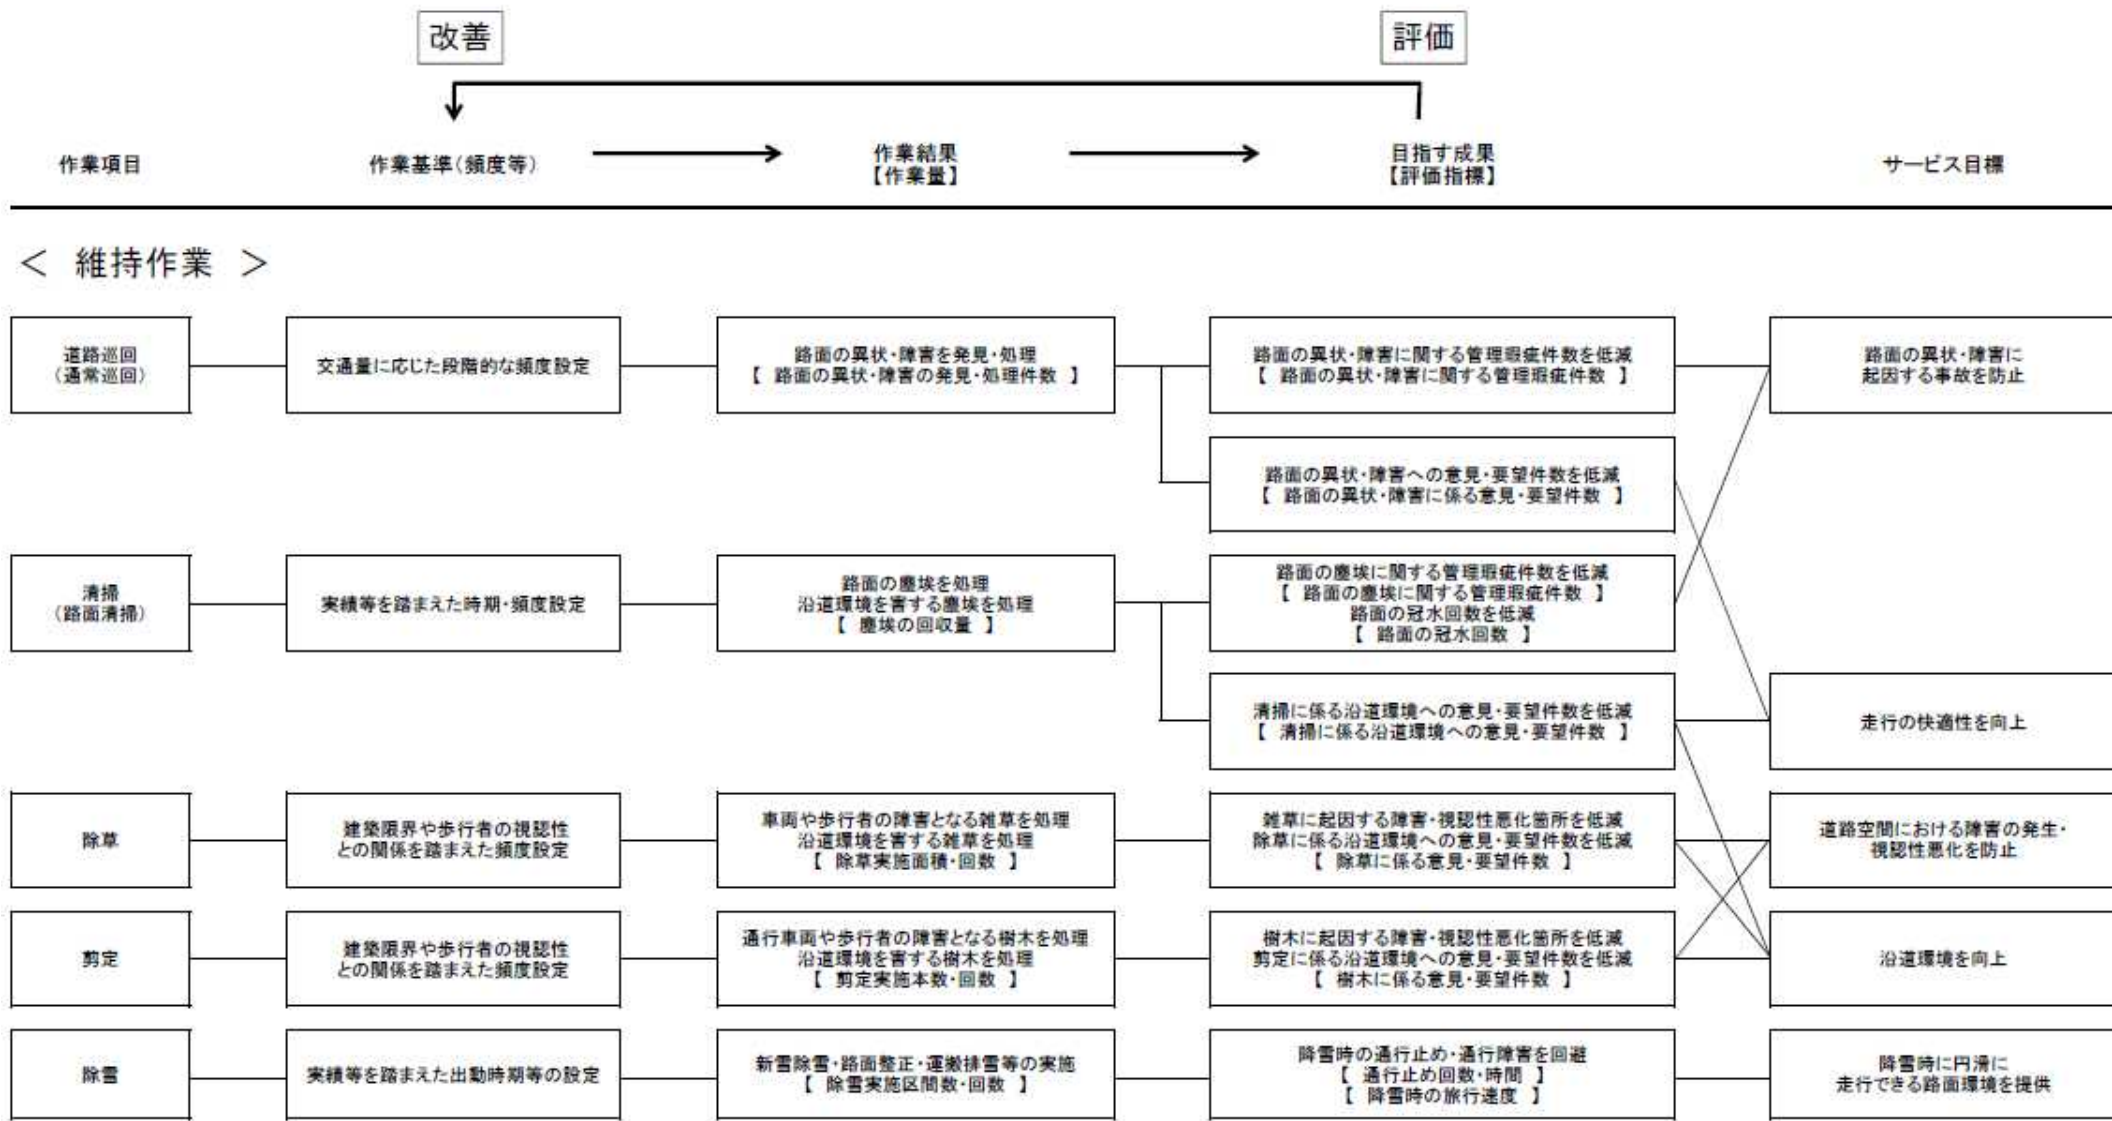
改善

評価

作業項目

作業基準（頻度等）

作業結果
【作業量】

目指す成果
【評価指標】

サービス目標

＜ 維持作業 ＞

道路巡回
（通常巡回）

交通量に応じた段階的な頻度設定

路面の異状・障害を発見・処理
【 路面の異状・障害の発見・処理件数 】

路面の異状・障害に関する管理瑕疵件数を低減
【 路面の異状・障害に関する管理瑕疵件数 】

路面の異状・障害に
起因する事故を防止

路面の異状・障害への意見・要望件数を低減
【 路面の異状・障害に係る意見・要望件数 】

清掃
（路面清掃）

実績等を踏まえた時期・頻度設定

路面の塵埃を処理
沿道環境を害する塵埃を処理
【 塵埃の回収量 】

路面の塵埃に関する管理瑕疵件数を低減
【 路面の塵埃に関する管理瑕疵件数 】
路面の冠水回数を低減
【 路面の冠水回数 】

清掃に係る沿道環境への意見・要望件数を低減
【 清掃に係る沿道環境への意見・要望件数 】

走行の快適性を向上

除草

建築限界や歩行者の視認性
との関係を踏まえた頻度設定

車両や歩行者の障害となる雑草を処理
沿道環境を害する雑草を処理
【 除草実施面積・回数 】

雑草に起因する障害・視認性悪化箇所を低減
除草に係る沿道環境への意見・要望件数を低減
【 除草に係る意見・要望件数 】

道路空間における障害の発生・
視認性悪化を防止

剪定

建築限界や歩行者の視認性
との関係を踏まえた頻度設定

通行車両や歩行者の障害となる樹木を処理
沿道環境を害する樹木を処理
【 剪定実施本数・回数 】

樹木に起因する障害・視認性悪化箇所を低減
剪定に係る沿道環境への意見・要望件数を低減
【 樹木に係る意見・要望件数 】

沿道環境を向上

除雪

実績等を踏まえた出動時期等の設定

新雪除雪・路面整正・運搬排雪等の実施
【 除雪実施区間数・回数 】

降雪時の通行止め・通行障害を回避
【 通行止め回数・時間 】
【 降雪時の旅行速度 】

降雪時に円滑に
走行できる路面環境を提供